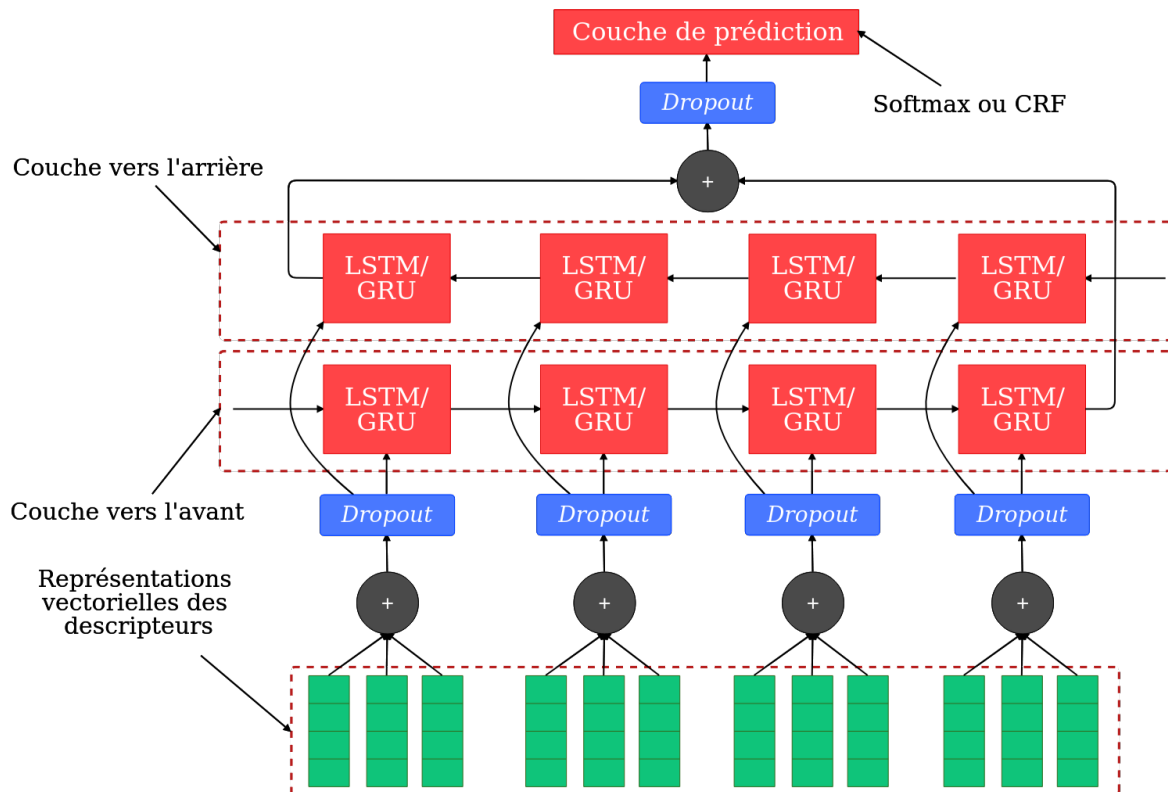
Couche de prédiction

Softmax ou CRF

Dropout

Couche vers l'arrière

+

LSTM/
GRU

LSTM/
GRU

LSTM/
GRU

LSTM/
GRU

LSTM/
GRU

LSTM/
GRU

LSTM/
GRU

LSTM/
GRU

Couche vers l'avant

Dropout

Dropout

Dropout

Dropout

Représentations vectorielles des descripteurs

+

+

+

+